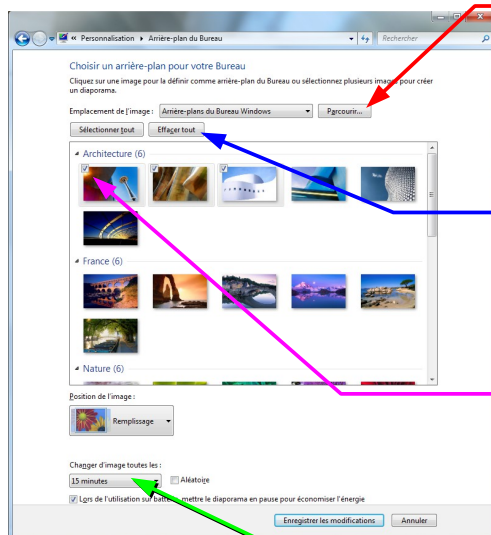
« Personnalisation ▸ Arrière-plan du Bureau

Rechercher

Choisir un arrière-plan pour votre Bureau

Cliquez sur une image pour la définir comme arrière-plan du Bureau ou sélectionnez plusieurs images pour créer un diaporama.

Emplacement de l'image : Arrière-plans du Bureau Windows

Parcourir...

Sélectionner tout

Effacer tout

Architecture (6)

France (6)

Nature (6)

Position de l'image :

Remplissage

Changer d'image toutes les :

15 minutes

Aléatoire

Lors de l'utilisation sur batt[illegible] mettre le diaporama en pause pour économiser l'énergie

Enregistrer les modifications

Annuler